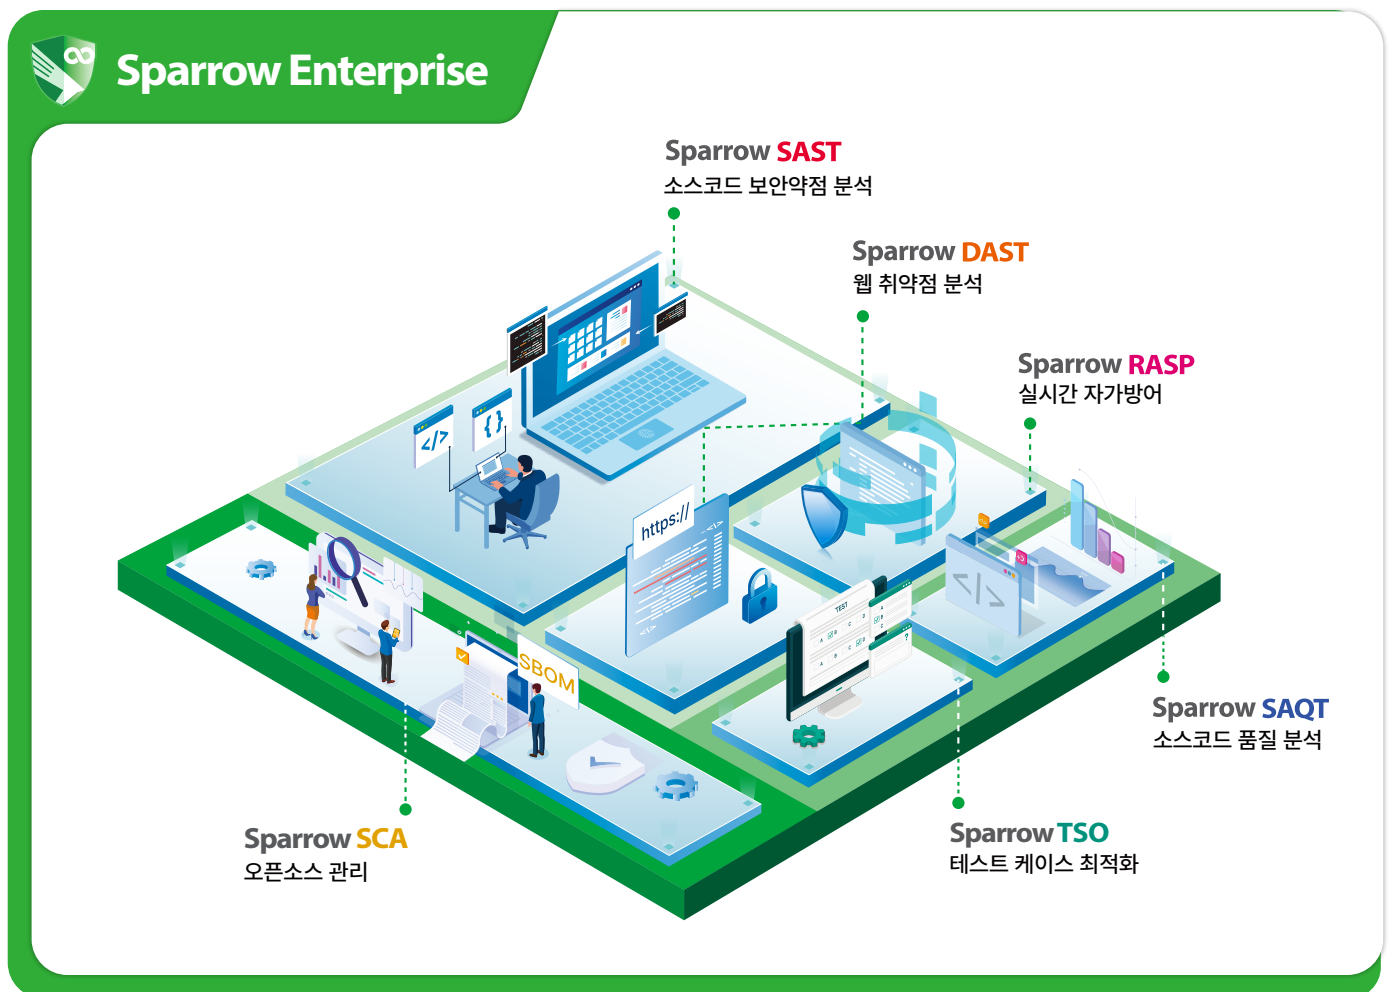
Sparrow Enterprise

Sparrow SAST
소스코드 보안약점 분석

Sparrow DAST
웹 취약점 분석

Sparrow RASP
실시간 자가방어

</>

{ }

https://

SBOM

TEST

Sparrow SAQT
소스코드 품질 분석

Sparrow SCA
오픈소스 관리

Sparrow TSO
테스트 케이스 최적화